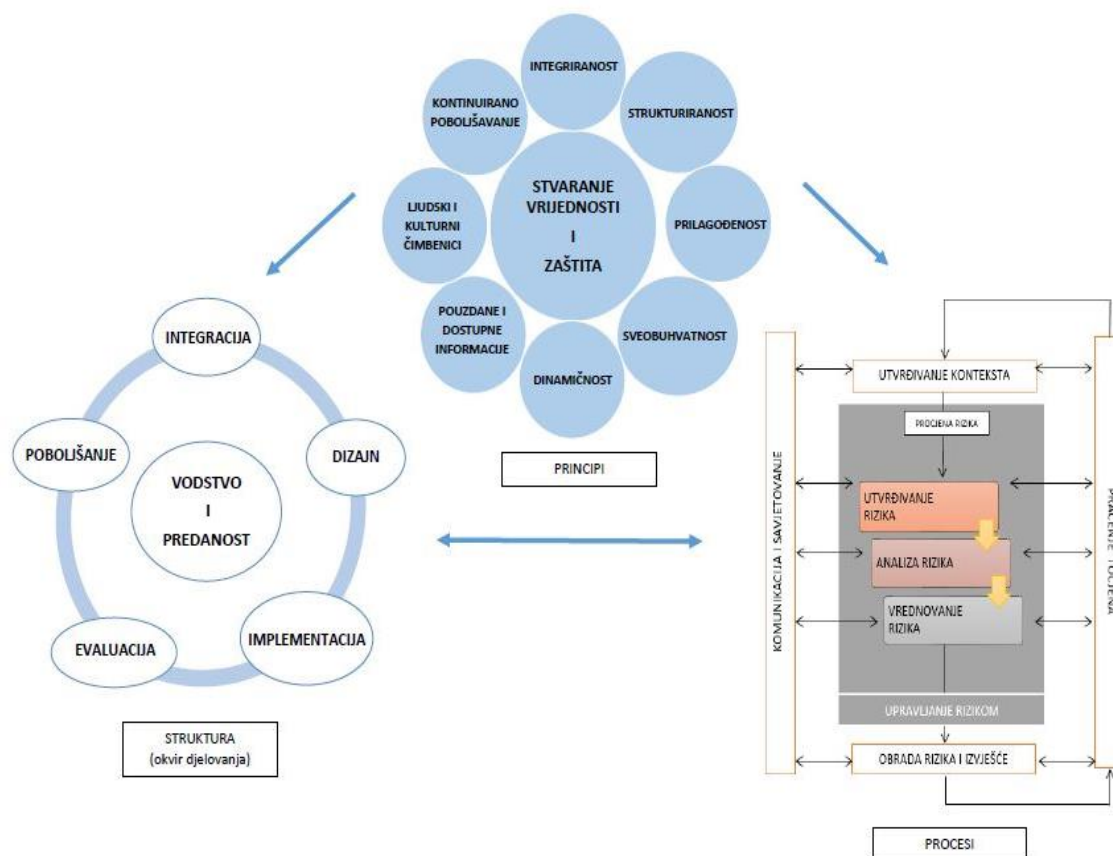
INTEGRIRANOST

KONTINUIRANO POBOLJŠAVANJE

STRUKTURIRANOST

LJUDSKI I KULTURNI ČIMBENICI

STVARANJE VRIJEDNOSTI I ZAŠTITA

PRILAGOĐENOST

POUZDANE I DOSTUPNE INFORMACIJE

SVEOBUHVATNOST

DINAMIČNOST

PRINCIPI

INTEGRACIJA

POBOLJŠANJE

VODSTVO I PREDANOST

DIZAJN

EVALUACIJA

IMPLEMENTACIJA

STRUKTURA (okvir djelovanja)

KOMUNIKACIJA I SAVJETOVANJE

UTVRĐIVANJE KONTEKSTA

PROCJENA RIZIKA

UTVRĐIVANJE RIZIKA

ANALIZA RIZIKA

VREDNOVANJE RIZIKA

UPRAVLJANJE RIZIKOM

OBRADA RIZIKA I IZVJEŠĆE

PRAĆENJE I OCJENA

PROCESI